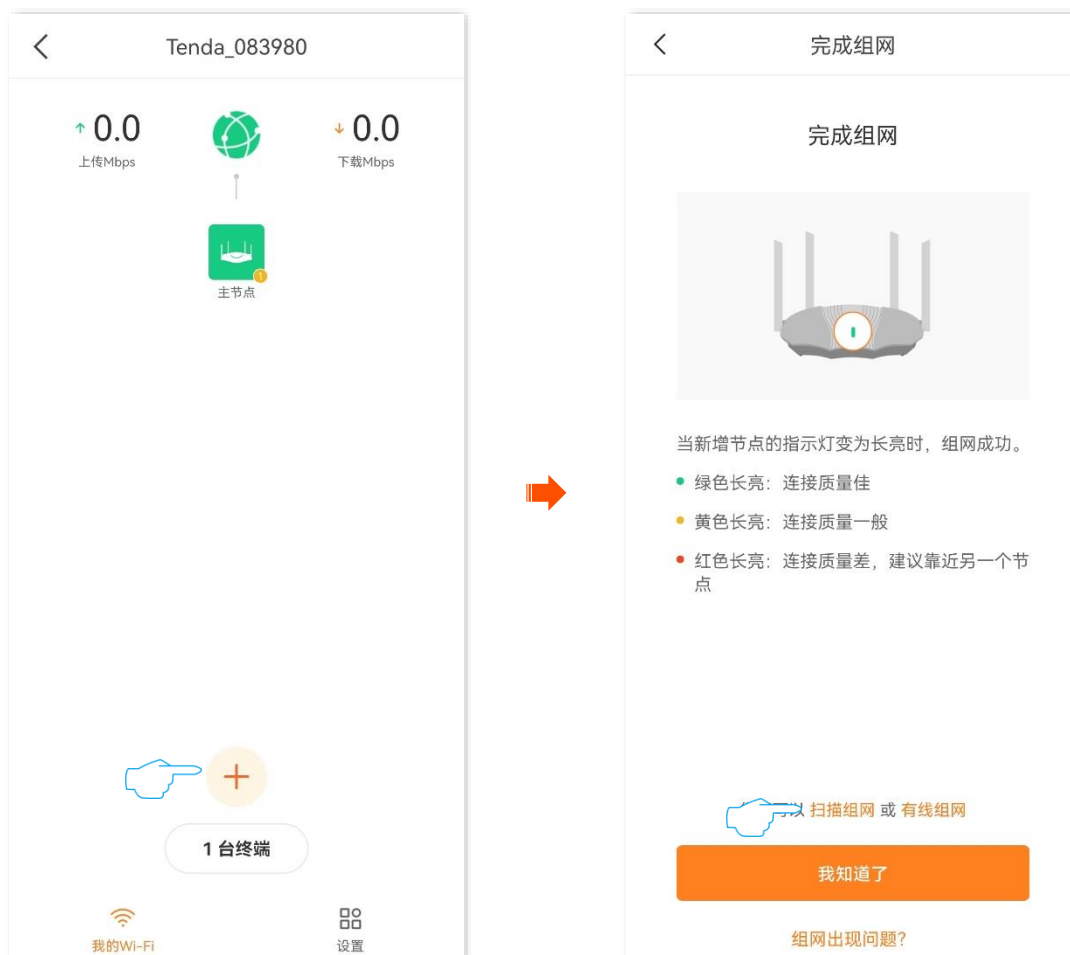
Tenda_083980

0.0
上传Mbps

0.0
下载Mbps

1

主节点

+

1 台终端

我的Wi-Fi

设置

完成组网

完成组网

当新增节点的指示灯变为长亮时，组网成功。

绿色长亮：连接质量佳

黄色长亮：连接质量一般

红色长亮：连接质量差，建议靠近另一个节点

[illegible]以 扫描组网 或 有线组网

我知道了

组网出现问题?